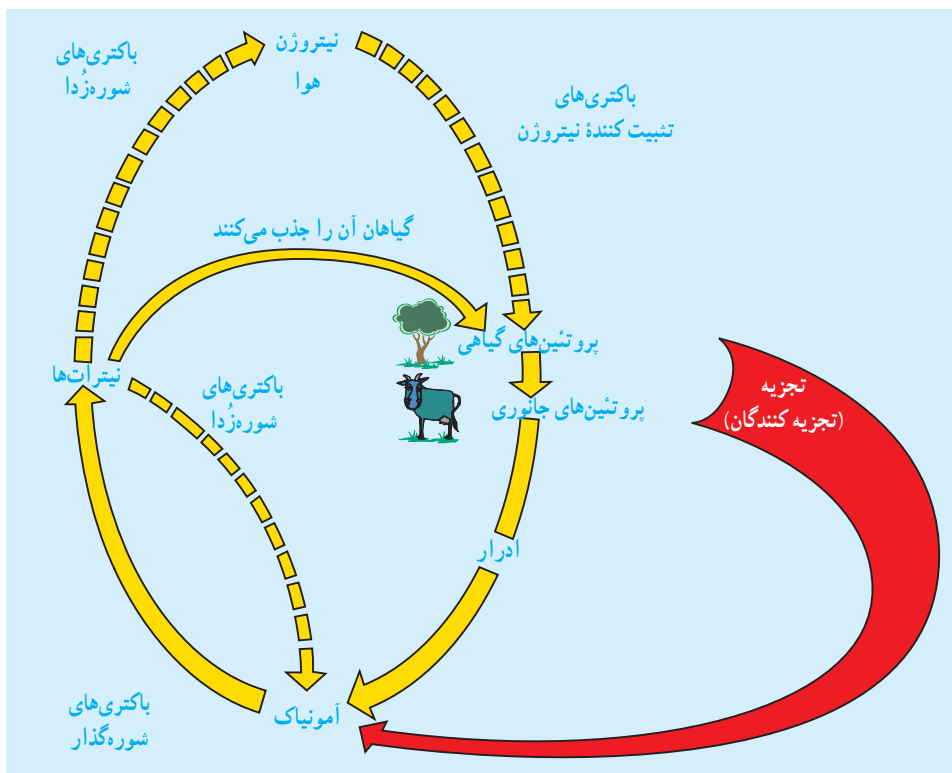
باکتری‌های
شوره‌زُدا

نیتروژن
هوا

باکتری‌های
تثبیت کنندهٔ نیتروژن

گیاهان آن را جذب می‌کنند

پروتئین‌های گیاهی

پروتئین‌های جانوری

تجزیه
(تجزیه کنندگان)

نیترات‌ها

باکتری‌های
شوره‌زُدا

ادرار

باکتری‌های
شوره‌گذار

آمونیاک